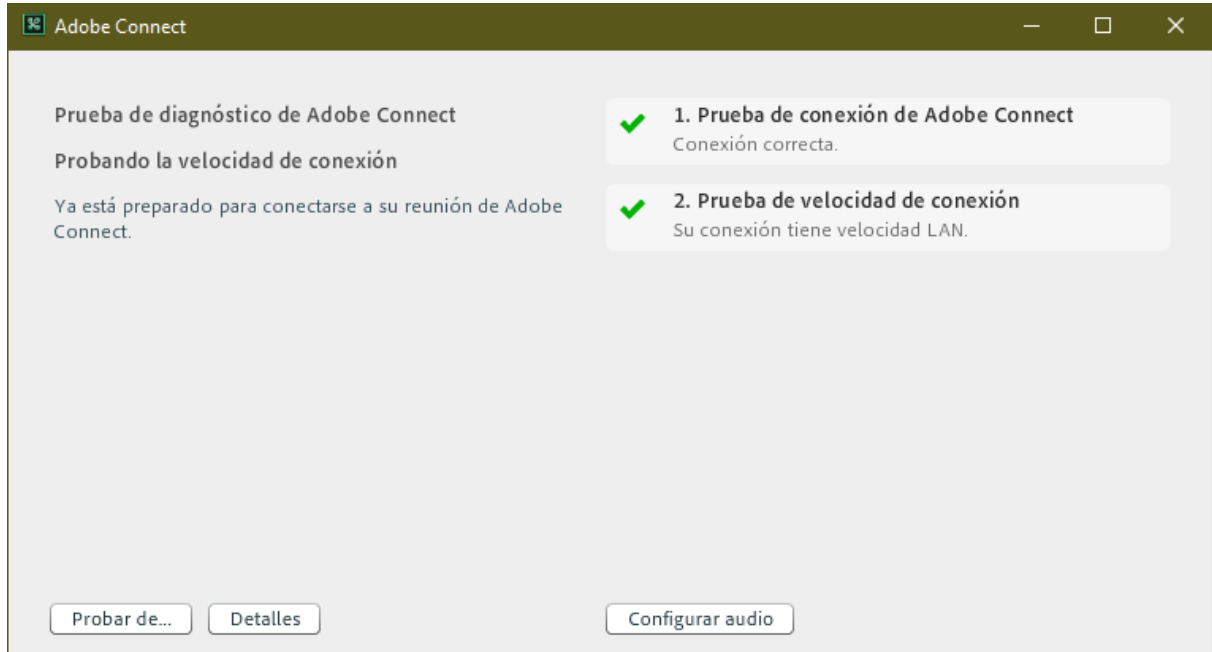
Adobe Connect

Prueba de diagnóstico de Adobe Connect

Probando la velocidad de conexión

Ya está preparado para conectarse a su reunión de Adobe Connect.

1. Prueba de conexión de Adobe Connect
Conexión correcta.

2. Prueba de velocidad de conexión
Su conexión tiene velocidad LAN.

Probar de...
Detalles
Configurar audio